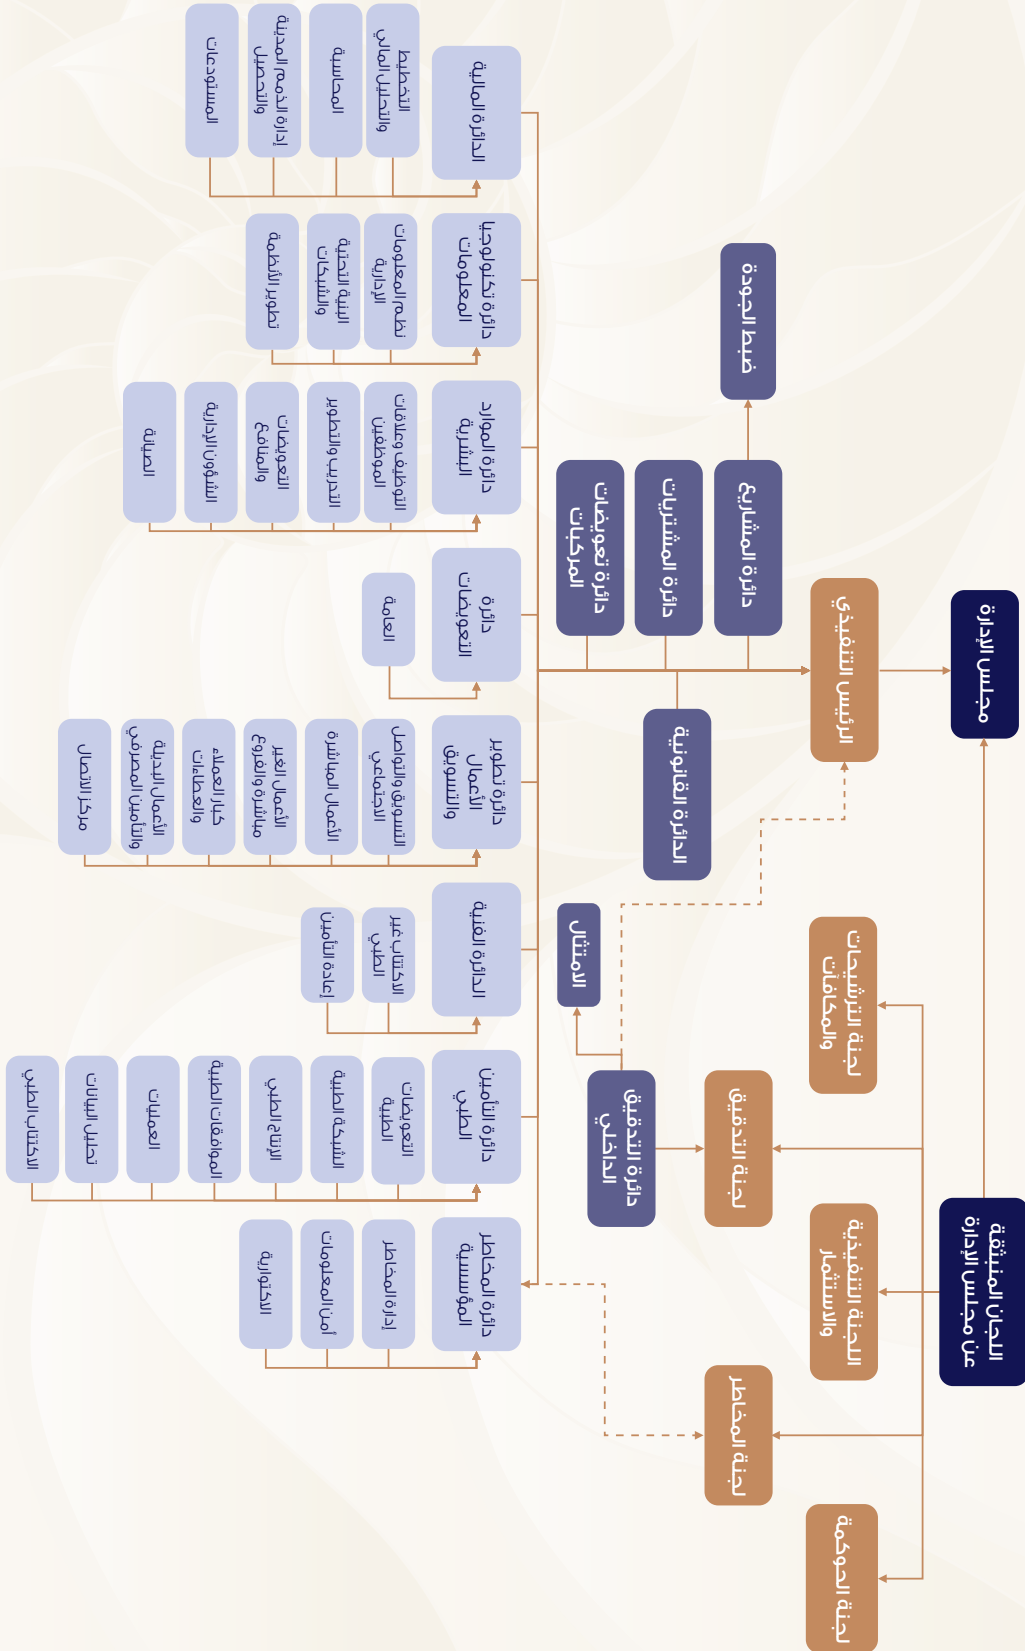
مجلس الإدارة

اللجان المنبثقة عن مجلس الإدارة

لجنة الترشيحات والمكافآت

اللجنة التنفيذية والاستثمار

لجنة التدقيق

لجنة المخاطر

لجنة الحوكمة

الرئيس التنفيذي

دائرة المشاريع

ضبط الجودة

دائرة المشتريات

دائرة تعويضات المركبات

الدائرة القانونية

الامتثال

دائرة التدقيق الداخلي

الدائرة المالية

التخطيط والتحليل المالي

المحاسبة

إدارة الذمم المدينة والتحصيل

المستودعات

دائرة تكنولوجيا المعلومات

نظم المعلومات الإدارية

البنية التحتية والشبكات

تطوير الأنظمة

دائرة الموارد البشرية

التوظيف وعلاقات الموظفين

التدريب والتطوير

التعويضات والمنافع

الشؤون الإدارية

الصيانة

دائرة التعويضات

العامة

دائرة تطوير الأعمال والتسويق

التسويق والتواصل الاجتماعي

الأعمال المباشرة

الأعمال الغير مباشرة والفروع

كبار العملاء والعطاءات

الأعمال البديلة والتأمين المصرفي

مركز الاتصال

الدائرة الفنية

الاكتتاب غير الطبي

إعادة التأمين

دائرة التأمين الطبي

التعويضات الطبية

الشبكة الطبية

الإنتاج الطبي

الموافقات الطبية

العمليات

تحليل البيانات

الاكتتاب الطبي

دائرة المخاطر المؤسسية

إدارة المخاطر

أمن المعلومات

الاكتوارية